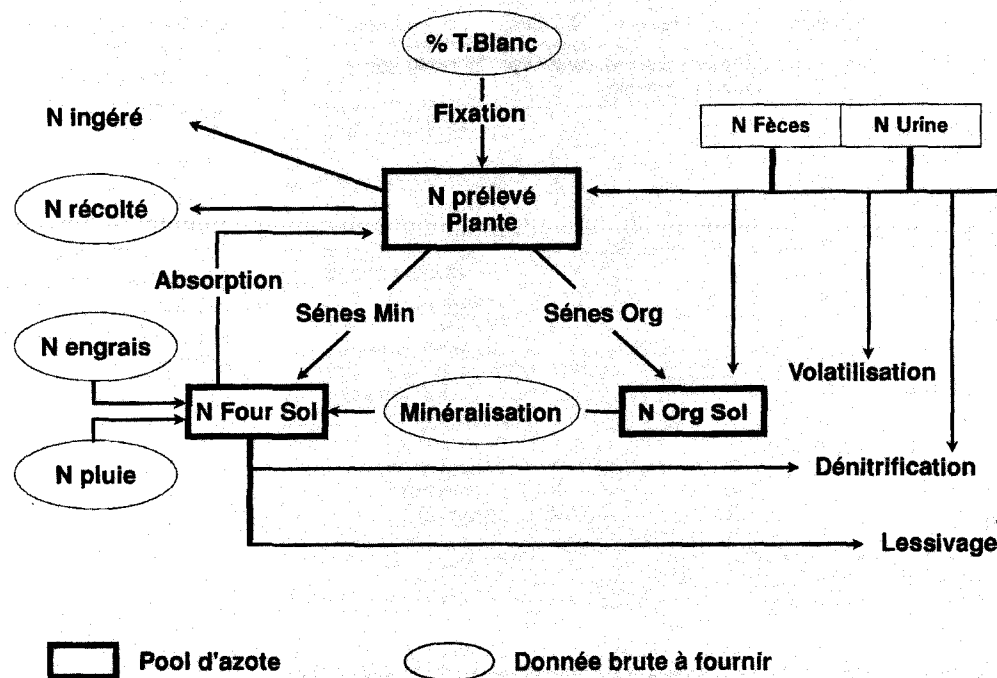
% T.Blanc

Fixation

N ingéré

N Fèces

N Urine

N récolté

N prélevé Plante

Absorption

Sénes Min

Sénes Org

N engrais

Volatilisation

N Four Sol

Minéralisation

N Org Sol

N pluie

Dénitrification

Lessivage

Pool d'azote

Donnée brute à fournir